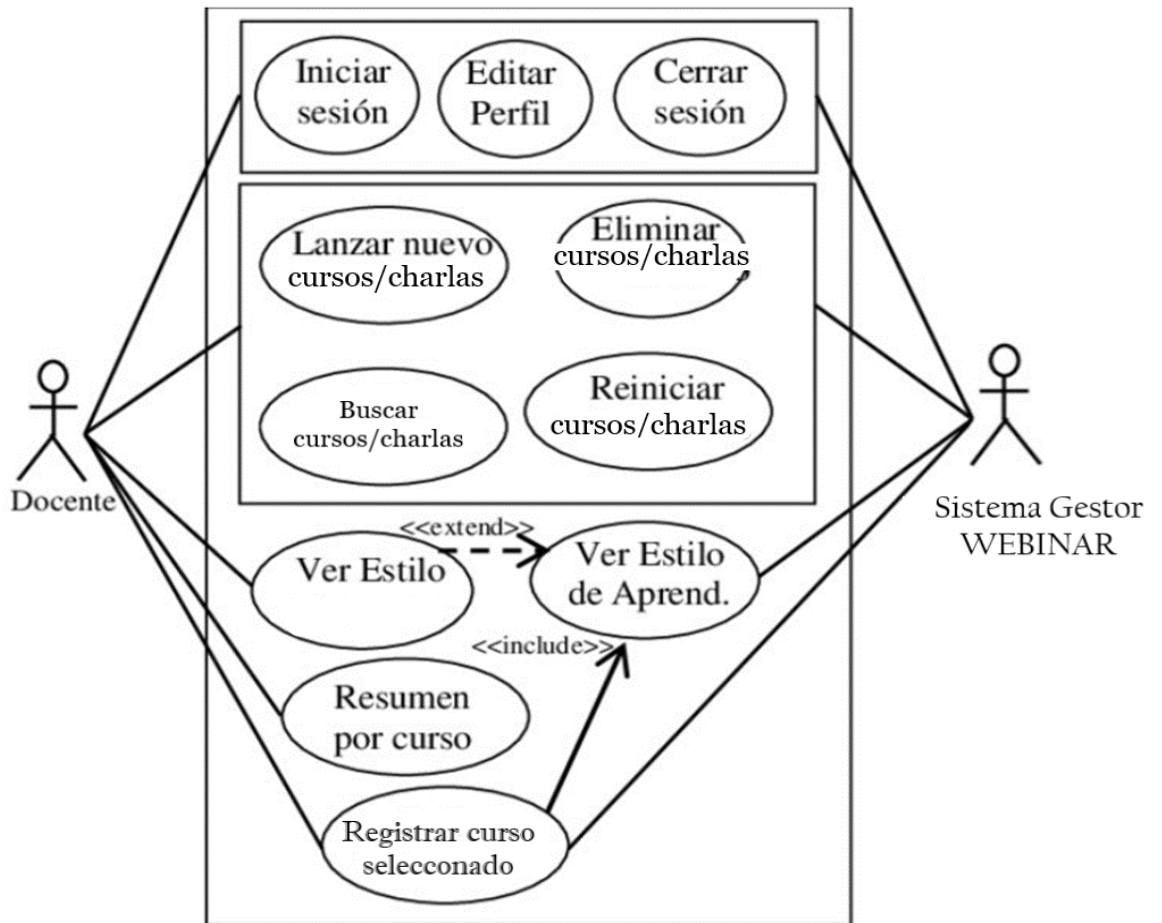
Iniciar sesión

Editar Perfil

Cerrar sesión

Lanzar nuevo cursos/charlas

Eliminar cursos/charlas

Buscar cursos/charlas

Reiniciar cursos/charlas

Docente

Sistema Gestor WEBINAR

<<extend>>

Ver Estilo

Ver Estilo de Aprend.

<<include>>

Resumen por curso

Registrar curso selecconado